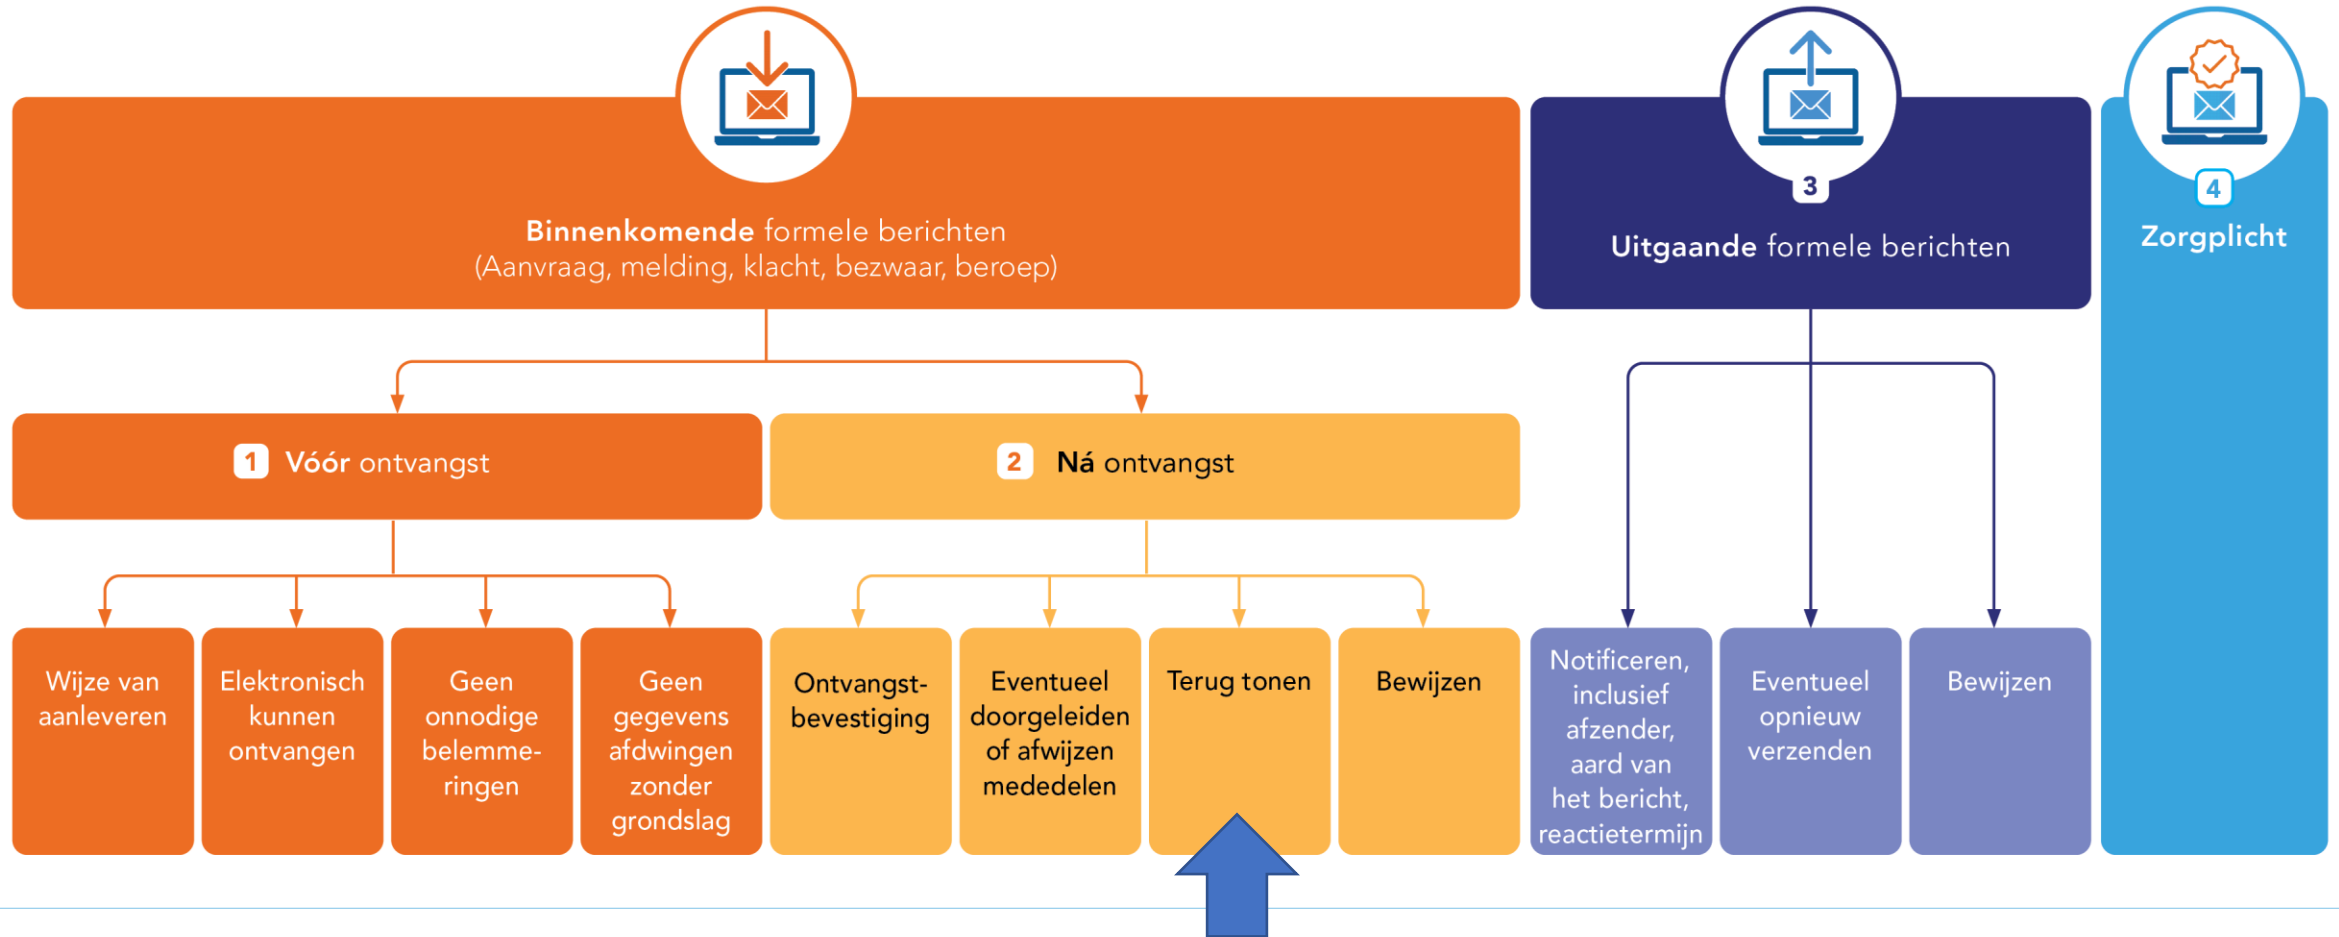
Binnenkomende formele berichten
(Aanvraag, melding, klacht, bezwaar, beroep)

3
Uitgaande formele berichten

4
Zorgplicht

1 Vóór ontvangst

2 Ná ontvangst

Wijze van aanleveren

Elektronisch kunnen ontvangen

Geen onnodige belemmeringen

Geen gegevens afdwingen zonder grondslag

Ontvangstbevestiging

Eventueel doorgeleiden of afwijzen mededelen

Terug tonen

Bewijzen

Notificeren, inclusief afzender, aard van het bericht, reactietermijn

Eventueel opnieuw verzenden

Bewijzen